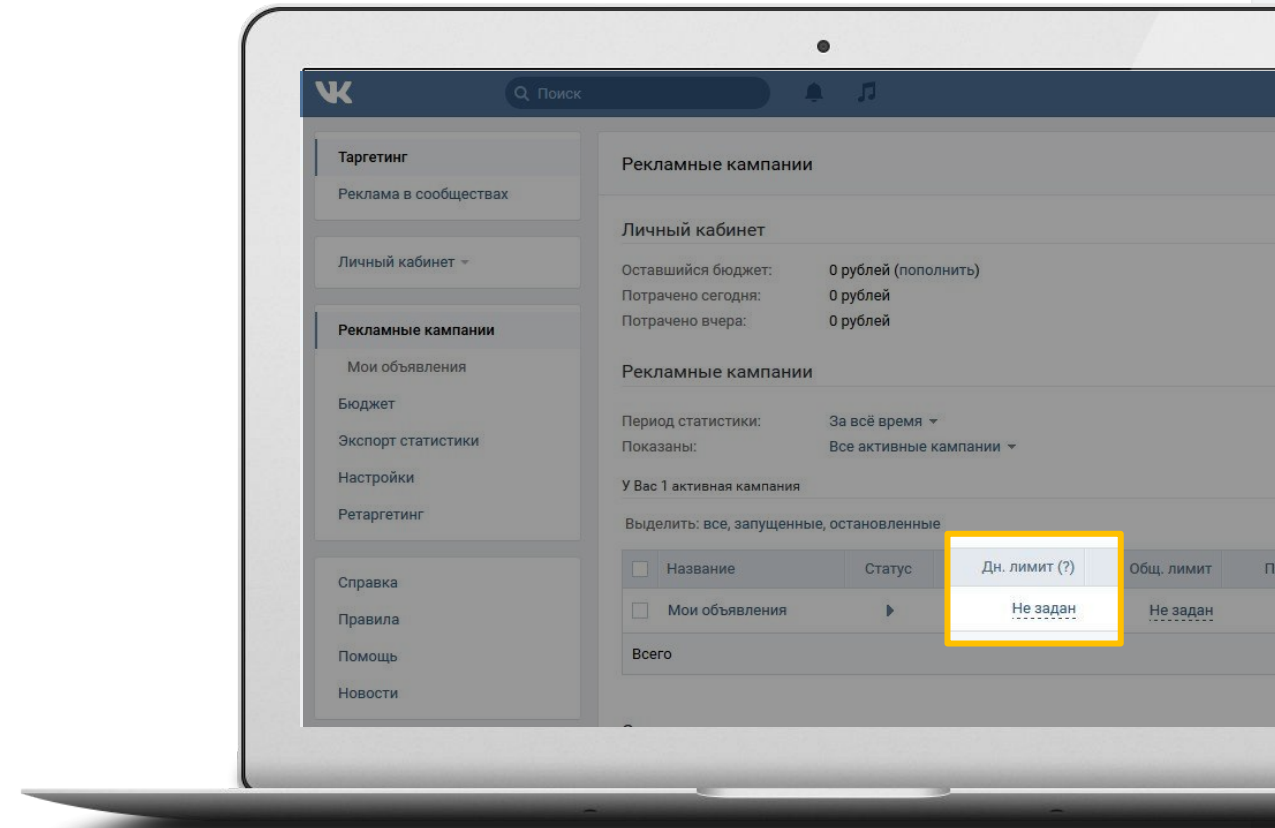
VK

Поиск

Таргетинг
Реклама в сообществах

Личный кабинет

Рекламные кампании
Мои объявления
Бюджет
Экспорт статистики
Настройки
Ретаргетинг

Справка
Правила
Помощь
Новости

Рекламные кампании

Личный кабинет

Оставшийся бюджет: 0 рублей (пополнить)
Потрачено сегодня: 0 рублей
Потрачено вчера: 0 рублей

Рекламные кампании

Период статистики: За всё время
Показаны: Все активные кампании

У Вас 1 активная кампания

Выделить: все, запущенные, остановленные

| | Название | Статус | Дн. лимит (?) | Общ. лимит | П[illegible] |
|---|---|---|---|---|---|
| | Мои объявления | | Не задан | Не задан | |
| Всего | | | | | |